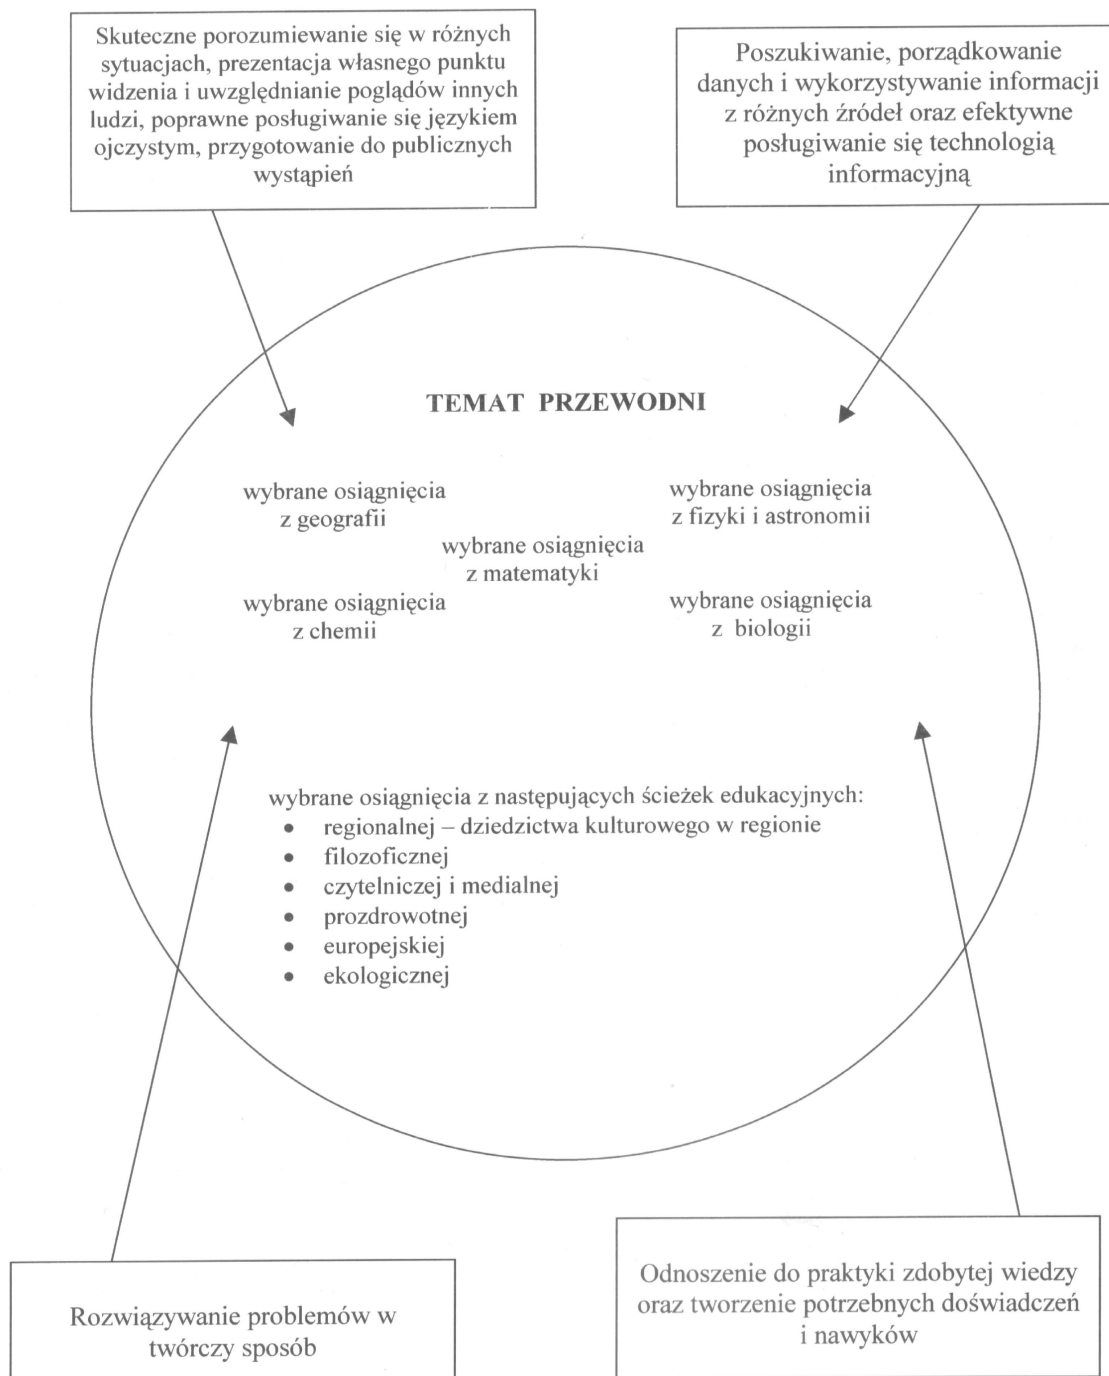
Skuteczne porozumiewanie się w różnych sytuacjach, prezentacja własnego punktu widzenia i uwzględnianie poglądów innych ludzi, poprawne posługiwanie się językiem ojczystym, przygotowanie do publicznych wystąpień

Poszukiwanie, porządkowanie danych i wykorzystywanie informacji z różnych źródeł oraz efektywne posługiwanie się technologią informacyjną

TEMAT PRZEWODNI

wybrane osiągnięcia z geografii

wybrane osiągnięcia z fizyki i astronomii

wybrane osiągnięcia z matematyki

wybrane osiągnięcia z chemii

wybrane osiągnięcia z biologii

wybrane osiągnięcia z następujących ścieżek edukacyjnych:
- regionalnej – dziedzictwa kulturowego w regionie
- filozoficznej
- czytelniczej i medialnej
- prozdrowotnej
- europejskiej
- ekologicznej

Rozwiązywanie problemów w twórczy sposób

Odnoszenie do praktyki zdobytej wiedzy oraz tworzenie potrzebnych doświadczeń i nawyków